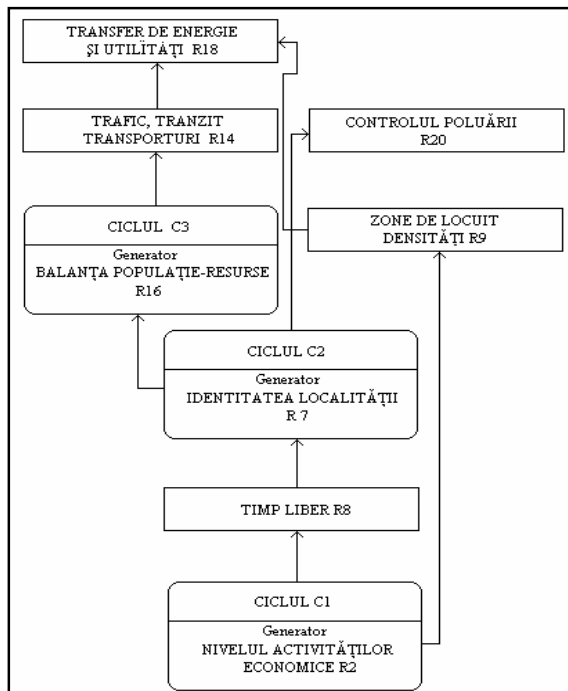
TRANSFER DE ENERGIE
ŞI UTILITĂŢI R18

TRAFIC, TRANZIT
TRANSPORTURI R14

CONTROLUL POLUĂRII
R20

CICLUL C3

Generator
BALANŢA POPULAŢIE-RESURSE
R16

ZONE DE LOCUIT
DENSITĂŢI R9

CICLUL C2

Generator
IDENTITATEA LOCALITĂŢII
R 7

TIMP LIBER R8

CICLUL C1

Generator
NIVELUL ACTIVITĂŢILOR
ECONOMICE R2